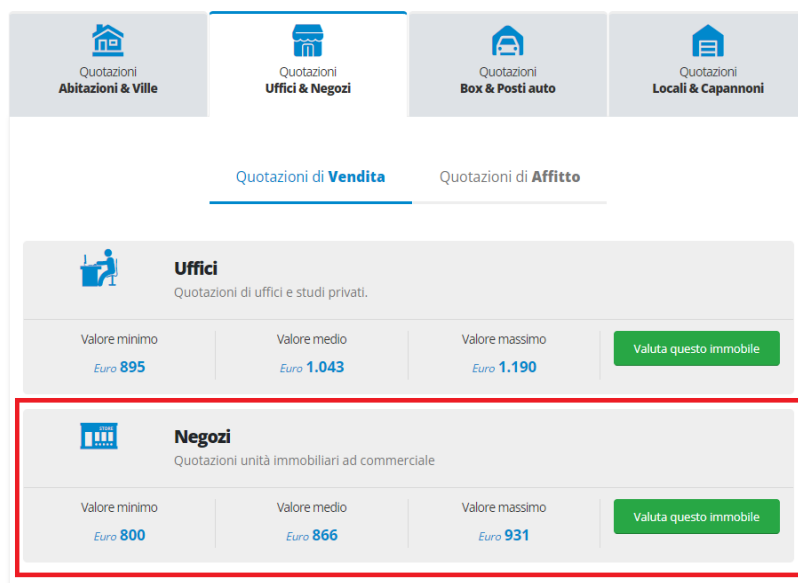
Quotazioni
Abitazioni & Ville

Quotazioni
Uffici & Negozi

Quotazioni
Box & Posti auto

Quotazioni
Locali & Capannoni

Quotazioni di Vendita

Quotazioni di Affitto

Uffici
Quotazioni di uffici e studi privati.

| Valore minimo | Valore medio | Valore massimo | |
|---|---|---|---|
| Euro 895 | Euro 1.043 | Euro 1.190 | Valuta questo immobile |

STORE

Negozi
Quotazioni unità immobiliari ad commerciale

| Valore minimo | Valore medio | Valore massimo | |
|---|---|---|---|
| Euro 800 | Euro 866 | Euro 931 | Valuta questo immobile |